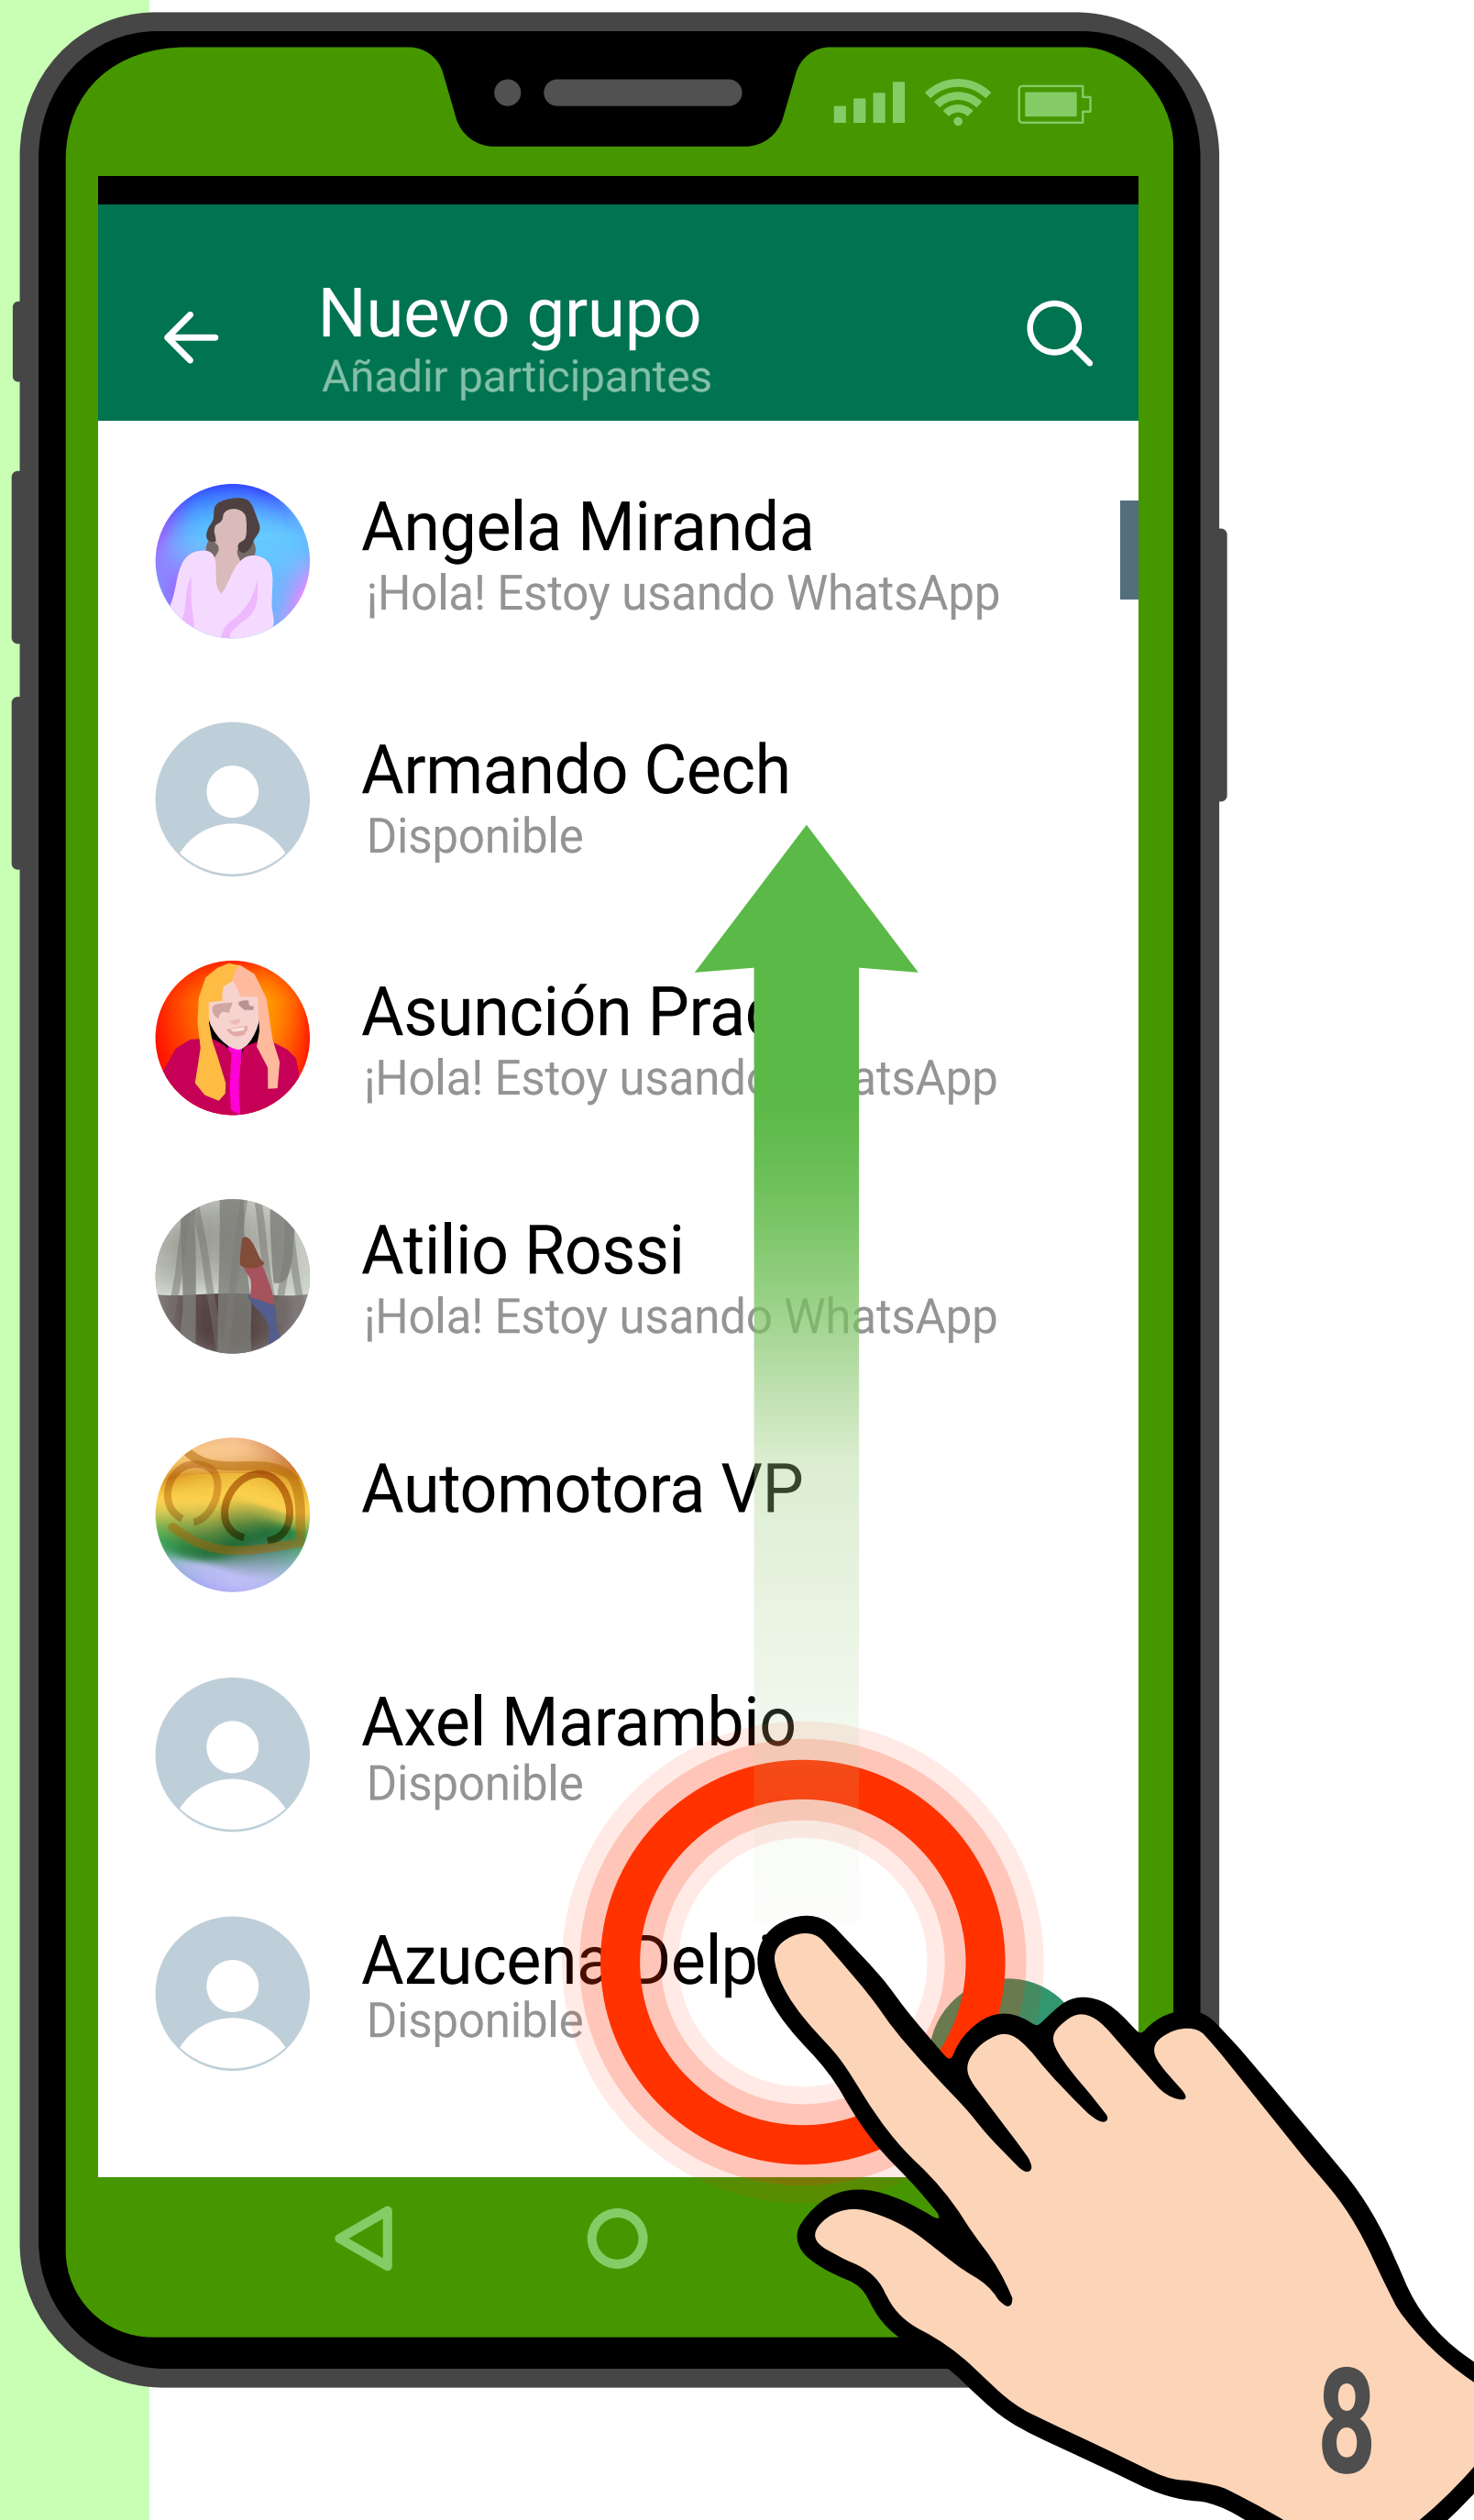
Nuevo grupo
Añadir participantes

Angela Miranda
¡Hola! Estoy usando WhatsApp

Armando Cech
Disponible

Asunción Pra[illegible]
¡Hola! Estoy usand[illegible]atsApp

Atilio Rossi
¡Hola! Estoy usando WhatsApp

Automotora VP

Axel Marambio
Disponible

Azucena Delp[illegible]
Disponible

8